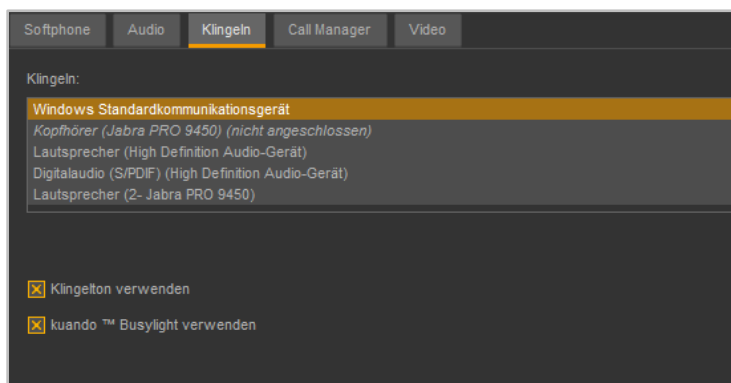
Softphone
Audio
Klingeln
Call Manager
Video

Klingeln:

Windows Standardkommunikationsgerät
Kopfhörer (Jabra PRO 9450) (nicht angeschlossen)
Lautsprecher (High Definition Audio-Gerät)
Digitalaudio (S/PDIF) (High Definition Audio-Gerät)
Lautsprecher (2- Jabra PRO 9450)

Klingelton verwenden

kuando ™ Busylight verwenden